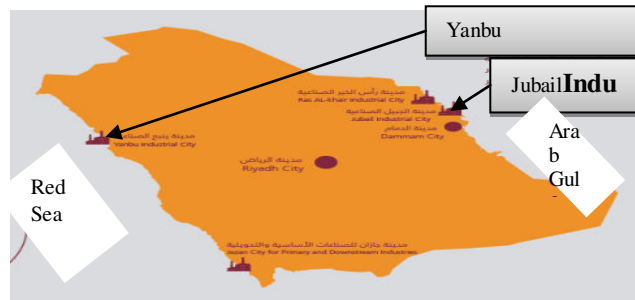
Yanbu

JubailIndu

مدينة رأس الخير الصناعية
Ras Al-khair Industrial City

مدينة الجبيل الصناعية
Jubail Industrial City

مدينة الدمام
Dammam City

مدينة ينبع الصناعية
Yanbu Industrial City

مدينة الرياض
Riyadh City

Ara
b
Gul

Red
Sea

مدينة جازان للصناعات الأساسية والتحويلية
Jazan City for Primary and Downstream Industries